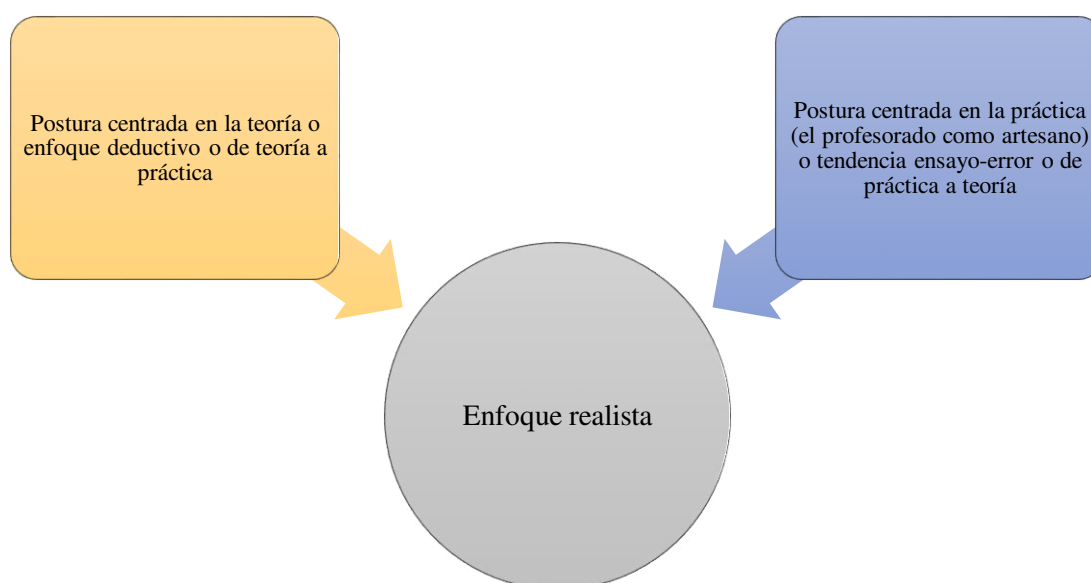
Postura centrada en la teoría o enfoque deductivo o de teoría a práctica

Postura centrada en la práctica (el profesorado como artesano) o tendencia ensayo-error o de práctica a teoría

Enfoque realista